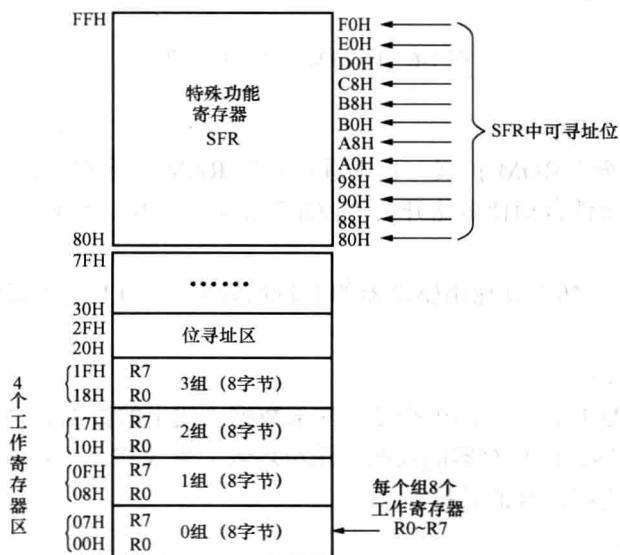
FFH

特殊功能
寄存器
SFR

F0H
E0H
D0H
C8H
B8H
B0H
A8H
A0H
98H
90H
88H
80H

SFR中可寻址位

80H
7FH

……

30H
2FH

位寻址区

20H

4个工作寄存器区

1FH
18H
R7
R0
3组（8字节）

17H
10H
R7
R0
2组（8字节）

0FH
08H
R7
R0
1组（8字节）

07H
00H
R7
R0
0组（8字节）

每个组8个
工作寄存器
R0~R7